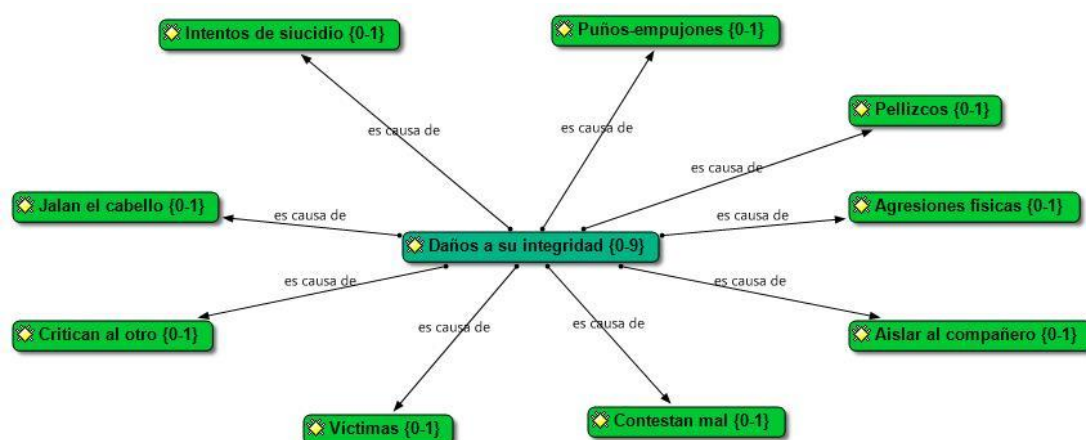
Intentos de siucidio {0-1}

Puños-empujones {0-1}

Pellizcos {0-1}

es causa de

es causa de

es causa de

Jalan el cabello {0-1}

es causa de

es causa de

Agresiones fisicas {0-1}

Daños a su integridad {0-9}

es causa de

es causa de

Critican al otro {0-1}

es causa de

es causa de

Aislar al compañero {0-1}

Victimas {0-1}

Contestan mal {0-1}